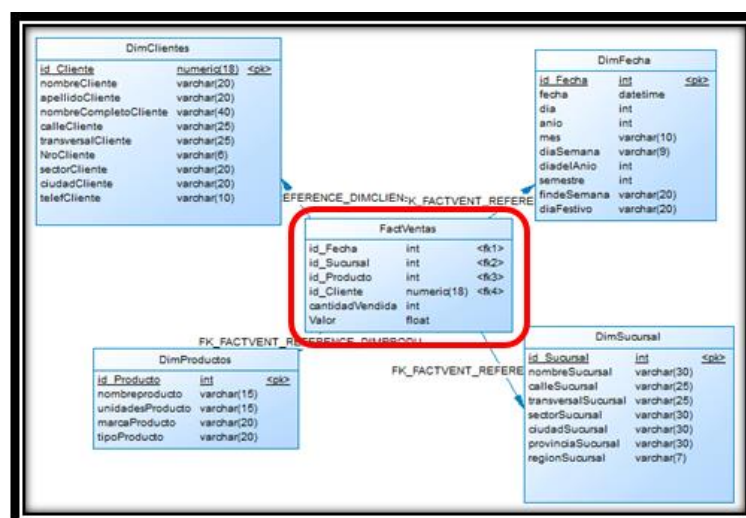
DimClientes

| id_Cliente | numeric(18) | <pk> |
|---|---|---|
| nombreCliente | varchar(20) | |
| apellidoCliente | varchar(20) | |
| nombreCompletoCliente | varchar(40) | |
| calleCliente | varchar(25) | |
| transversalCliente | varchar(25) | |
| NroCliente | varchar(6) | |
| sectorCliente | varchar(20) | |
| ciudadCliente | varchar(20) | |
| telefCliente | varchar(10) | |

DimFecha

| id_Fecha | int | <pk> |
|---|---|---|
| fecha | datetime | |
| dia | int | |
| anio | int | |
| mes | varchar(10) | |
| diaSemana | varchar(9) | |
| diadelAnio | int | |
| semestre | int | |
| findeSemana | varchar(20) | |
| diaFestivo | varchar(20) | |

EFERENCE_DIMCLIEN FK_FACTVENT_REFERE

FactVentas

| id_Fecha | int | <fk1> |
|---|---|---|
| id_Sucursal | int | <fk2> |
| id_Producto | int | <fk3> |
| id_Cliente | numeric(18) | <fk4> |
| cantidadVendida | int | |
| Valor | float | |

FK_FACTVENT_REFERENCE_DIMPRODU

DimProductos

| id_Producto | int | <pk> |
|---|---|---|
| nombreproducto | varchar(15) | |
| unidadesProducto | varchar(15) | |
| marcaProducto | varchar(20) | |
| tipoProducto | varchar(20) | |

FK_FACTVENT_REFERE

DimSucursal

| id_Sucursal | int | <pk> |
|---|---|---|
| nombreSucursal | varchar(30) | |
| calleSucursal | varchar(25) | |
| transversalSucursal | varchar(25) | |
| sectorSucursal | varchar(30) | |
| ciudadSucursal | varchar(30) | |
| provinciaSucursal | varchar(30) | |
| regionSucursal | varchar(7) | |